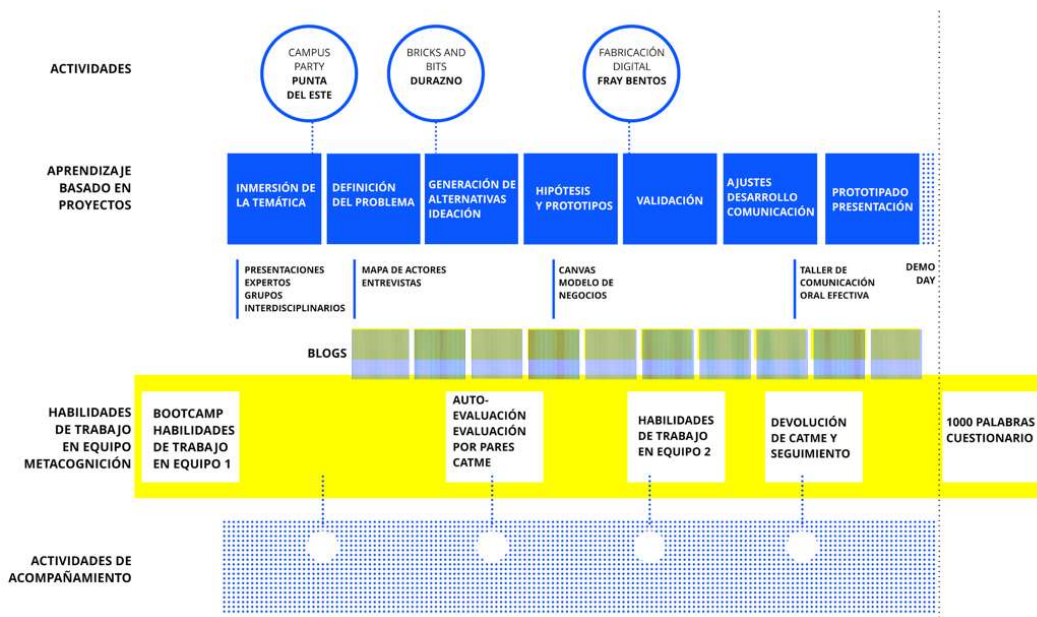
ACTIVIDADES

CAMPUS PARTY
PUNTA DEL ESTE

BRICKS AND BITS
DURAZNO

FABRICACIÓN DIGITAL
FRAY BENTOS

APRENDIZAJE BASADO EN PROYECTOS

INMERSIÓN DE LA TEMÁTICA

DEFINICIÓN DEL PROBLEMA

GENERACIÓN DE ALTERNATIVAS IDEACIÓN

HIPÓTESIS Y PROTOTIPOS

VALIDACIÓN

AJUSTES DESARROLLO COMUNICACIÓN

PROTOTIPADO PRESENTACIÓN

PRESENTACIONES EXPERTOS GRUPOS INTERDISCIPLINARIOS

MAPA DE ACTORES ENTREVISTAS

CANVAS MODELO DE NEGOCIOS

TALLER DE COMUNICACIÓN ORAL EFECTIVA

DEMO DAY

BLOGS

HABILIDADES DE TRABAJO EN EQUIPO METACOGNICIÓN

BOOTCAMP HABILIDADES DE TRABAJO EN EQUIPO 1

AUTO-EVALUACIÓN EVALUACIÓN POR PARES CATME

HABILIDADES DE TRABAJO EN EQUIPO 2

DEVOLUCIÓN DE CATME Y SEGUIMIENTO

1000 PALABRAS CUESTIONARIO

ACTIVIDADES DE ACOMPAÑAMIENTO